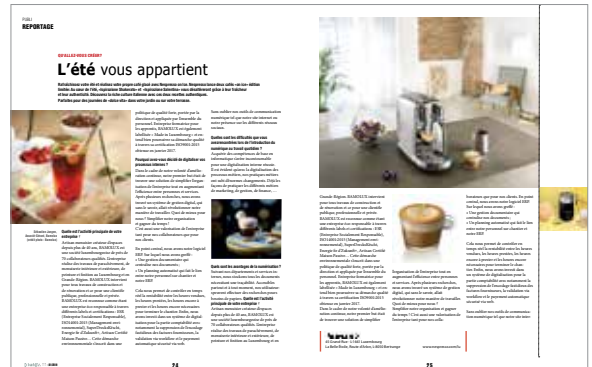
REPORTAGE

L'été vous appartient

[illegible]

Quelle est l'activité principale de votre entreprise ?

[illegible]

Pourquoi avez-vous décidé de digitaliser vos processus internes ?

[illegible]

Quelles sont les difficultés que vous avez rencontrées lors de l'introduction du numérique au travail quotidien ?

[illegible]

Quels sont les avantages de la numérisation ?

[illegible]

Quelle est la taille de votre entreprise ?

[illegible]

24

25